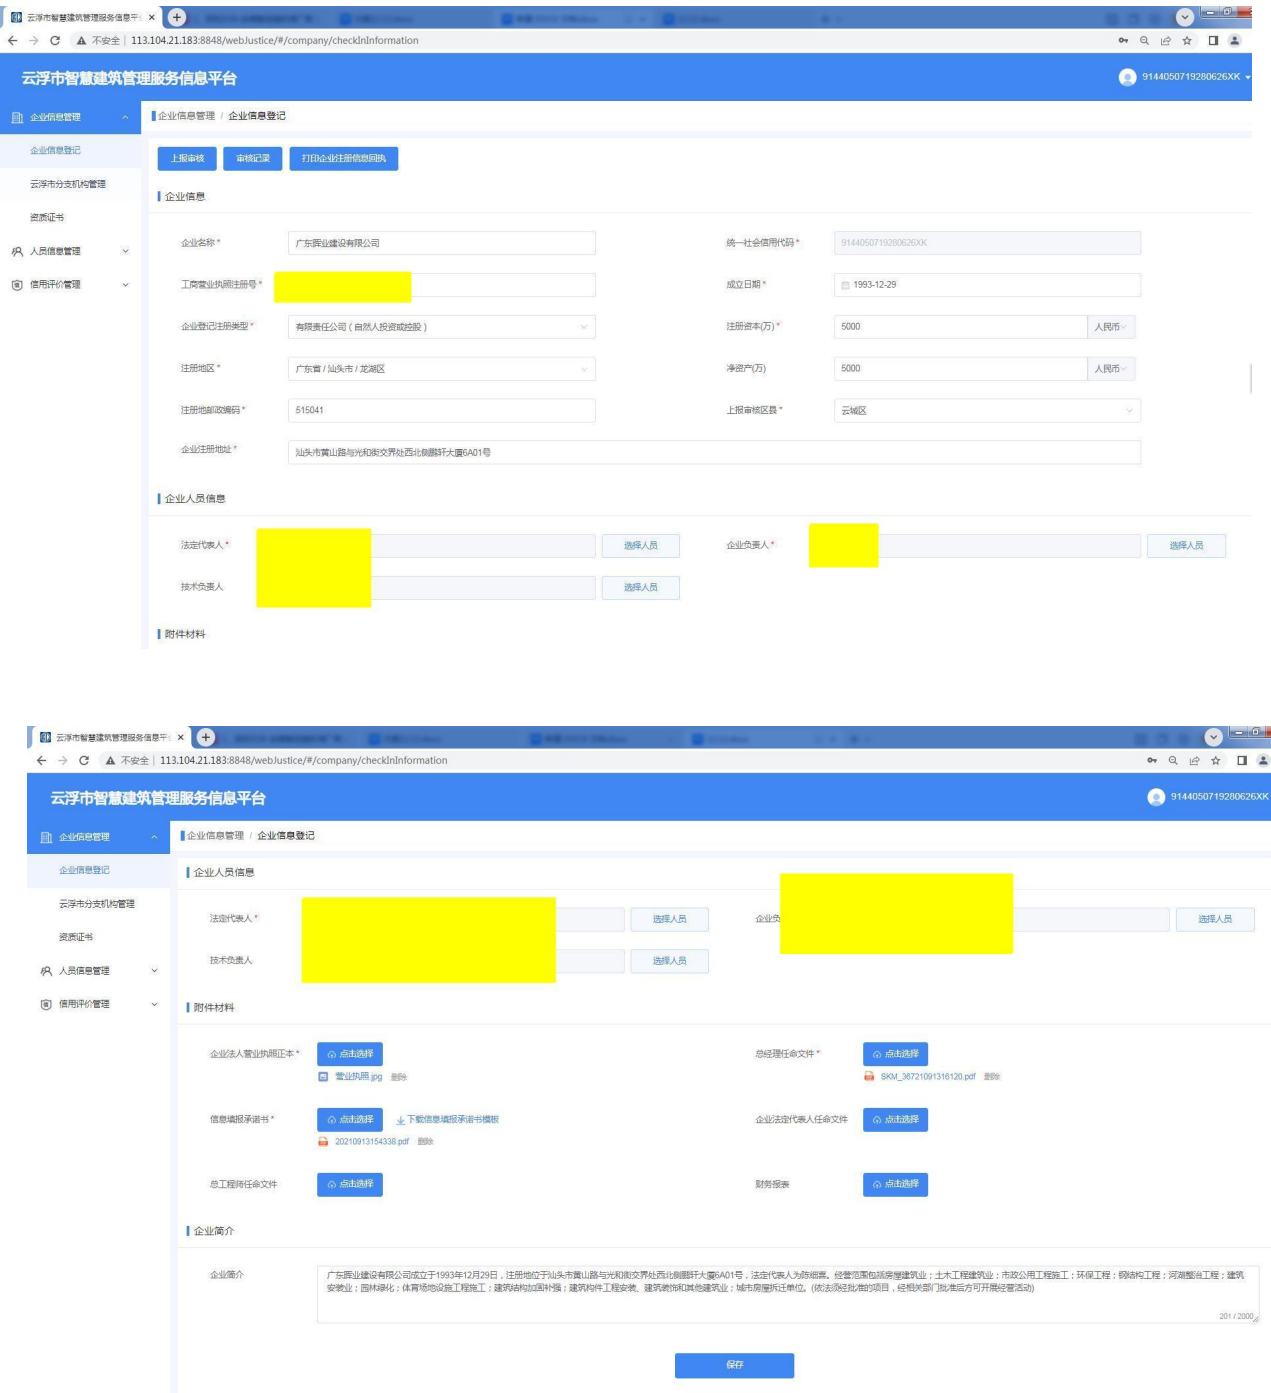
云浮市智慧建筑管理服务信息平 ×
不安全 | 113.104.21.183:8848/webJustice/#/company/checkInInformation

云浮市智慧建筑管理服务信息平台
9144050719280626XK

企业信息管理
企业信息登记
云浮市分支机构管理
资质证书
人员信息管理
信用评价管理

企业信息管理 / 企业信息登记

上报审核 审核记录 打印企业注册信息回执

企业信息

企业名称 * 广东辉业建设有限公司
统一社会信用代码 * 9144050719280626XK
工商营业执照注册号 *
成立日期 * 1993-12-29
企业登记注册类型 * 有限责任公司（自然人投资或控股）
注册资本(万) * 5000 人民币
注册地区 * 广东省 / 汕头市 / 龙湖区
净资产(万) 5000 人民币
注册地邮政编码 * 515041
上报审核区县 * 云城区
企业注册地址 * 汕头市黄山路与光和街交界处西北侧鹏轩大厦6A01号

企业人员信息

法定代表人 * 选择人员
企业负责人 * 选择人员
技术负责人 选择人员

附件材料

云浮市智慧建筑管理服务信息平 ×
不安全 | 113.104.21.183:8848/webJustice/#/company/checkInInformation

云浮市智慧建筑管理服务信息平台
9144050719280626XK

企业信息管理
企业信息登记
云浮市分支机构管理
资质证书
人员信息管理
信用评价管理

企业信息管理 / 企业信息登记

企业人员信息

法定代表人 * 选择人员
企业负 选择人员
技术负责人 选择人员

附件材料

企业法人营业执照正本 * 点击选择
营业执照.jpg 删除
总经理任命文件 * 点击选择
SKM_36721091316120.pdf 删除
信息填报承诺书 * 点击选择 下载信息填报承诺书模板
20210913154338.pdf 删除
企业法定代表人任命文件 点击选择
总工程师任命文件 点击选择
财务报表 点击选择

企业简介

企业简介 广东辉业建设有限公司成立于1993年12月29日，注册地位于汕头市黄山路与光和街交界处西北侧鹏轩大厦6A01号，法定代表人为陈细熹。经营范围包括房屋建筑业；土木工程建筑业；市政公用工程施工；环保工程；钢结构工程；河湖整治工程；建筑安装业；园林绿化；体育场地设施工程施工；建筑结构加固补强；建筑构件工程安装、建筑装饰和其他建筑业；城市房屋拆迁单位。(依法须经批准的项目，经相关部门批准后方可开展经营活动)
201 / 2000

保存